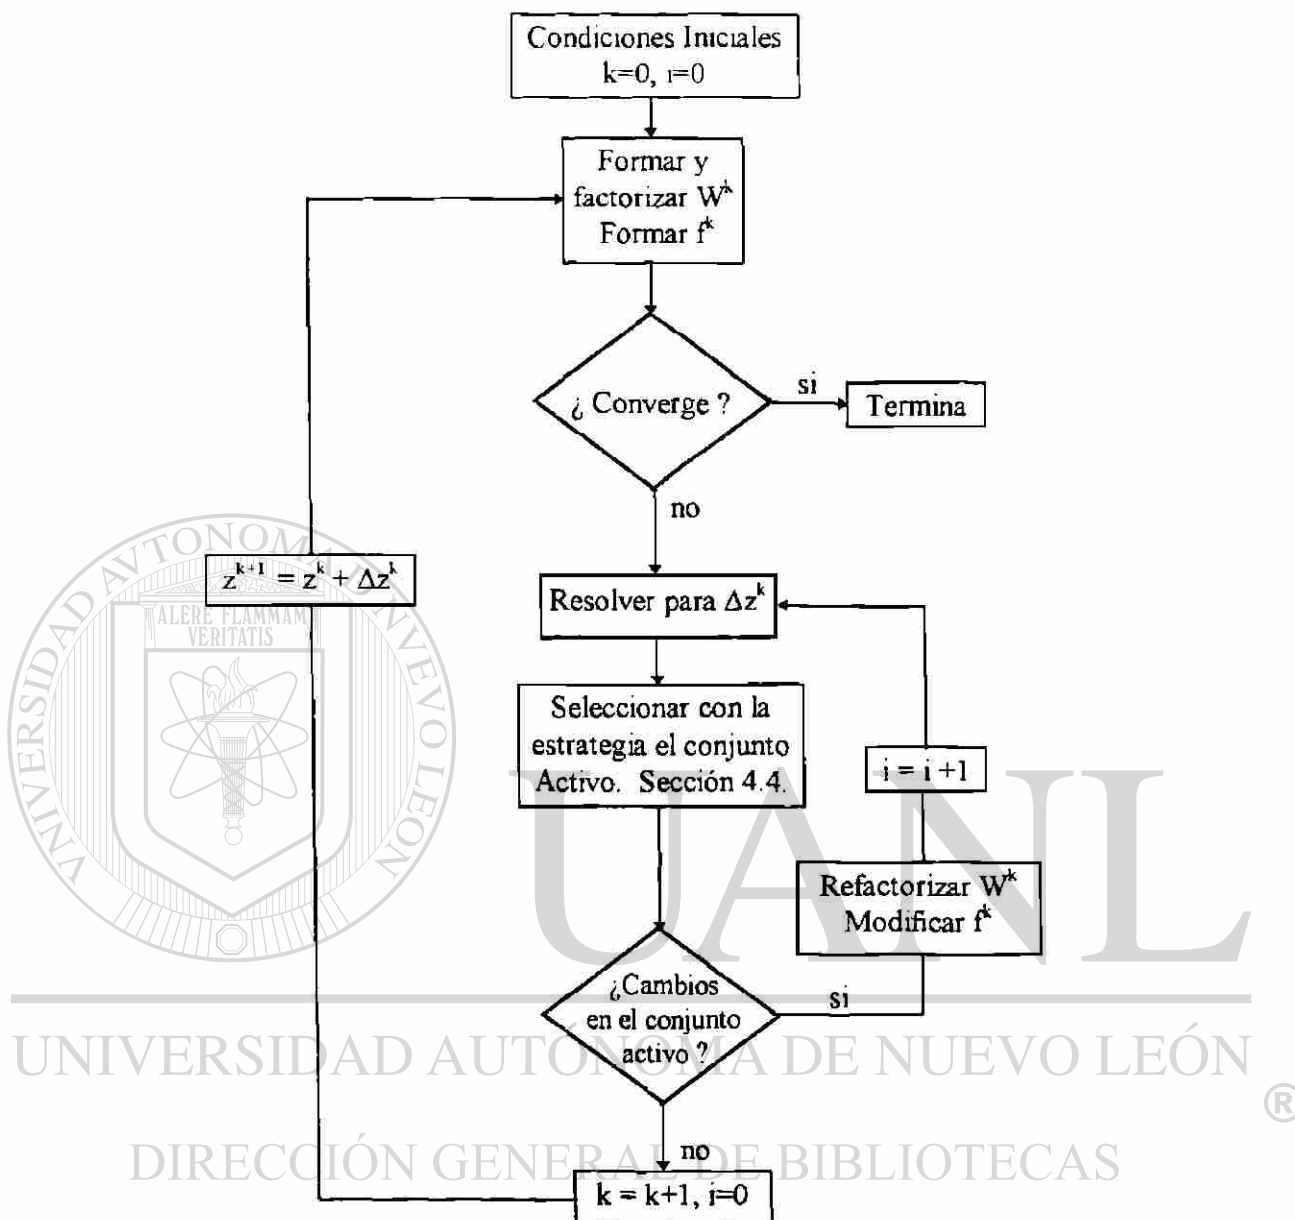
Condiciones Iniciales
k=0, i=0

Formar y factorizar $W^k$
Formar $f^k$

¿ Converge ?

si

Termina

no

$z^{k+1} = z^k + \Delta z^k$

Resolver para $\Delta z^k$

Seleccionar con la estrategia el conjunto Activo. Sección 4.4.

i = i +1

Refactorizar $W^k$
Modificar $f^k$

¿Cambios en el conjunto activo ?

si

no

k = k+1, i=0

UNIVERSIDAD AUTÓNOMA DE NUEVO LEÓN
ALERE FLAMMAM VERITATIS

UANL

UNIVERSIDAD AUTÓNOMA DE NUEVO LEÓN
®
DIRECCIÓN GENERAL DE BIBLIOTECAS